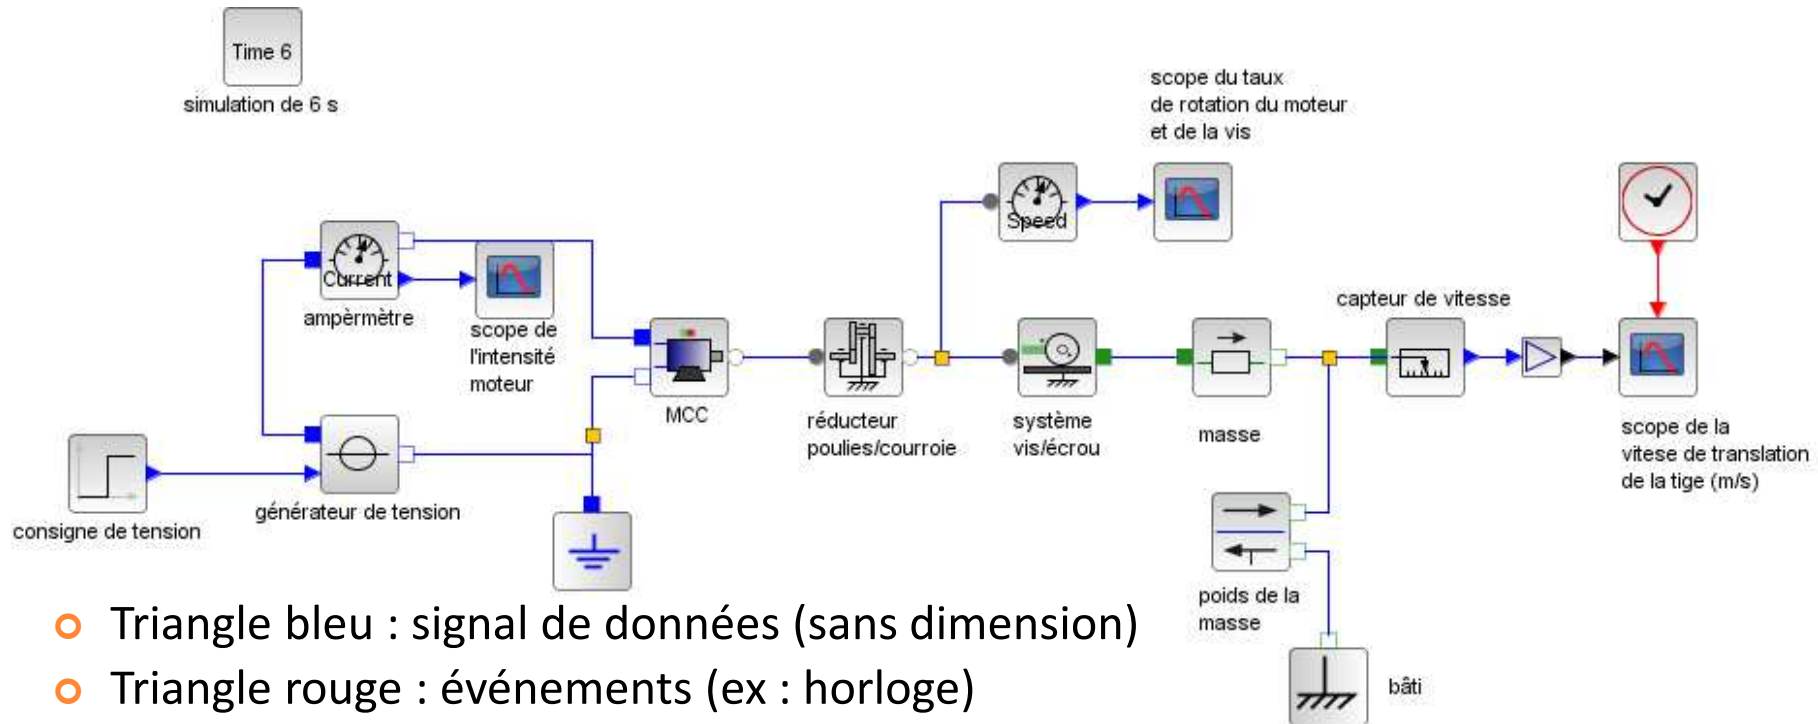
Time 6
simulation de 6 s

scope du taux de rotation du moteur et de la vis

Speed

Current

ampèrmètre

scope de l'intensité moteur

MCC

réducteur poulies/courroie

système vis/écrou

masse

capteur de vitesse

scope de la vitese de translation de la tige (m/s)

consigne de tension

générateur de tension

poids de la masse

bâti

Triangle bleu : signal de données (sans dimension)

Triangle rouge : événements (ex : horloge)